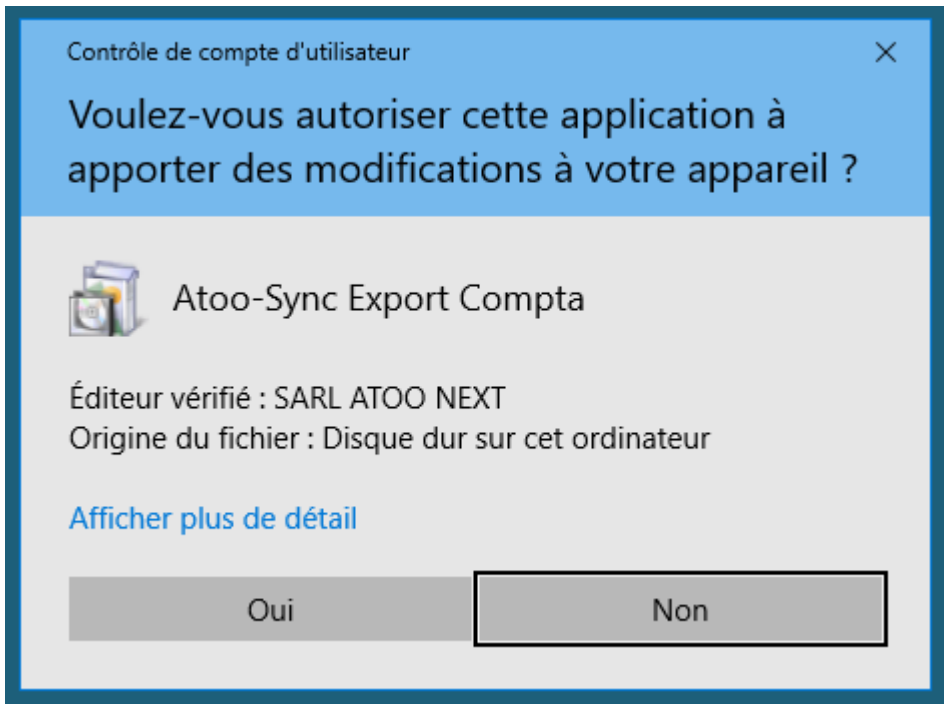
Contrôle de compte d'utilisateur

×

Voulez-vous autoriser cette application à apporter des modifications à votre appareil ?

Atoo-Sync Export Compta

Éditeur vérifié : SARL ATOO NEXT
Origine du fichier : Disque dur sur cet ordinateur

Afficher plus de détail

Oui

Non